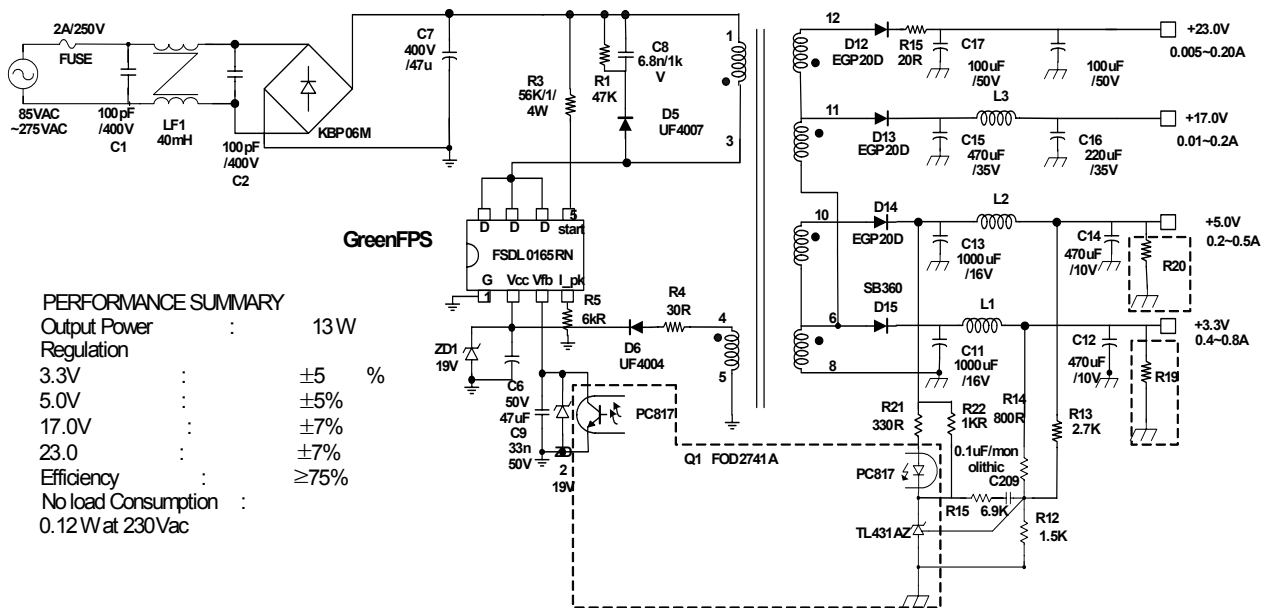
2A/250V
FUSE
85VAC
~275VAC
100pF
/400V
C1
LF1
40mH
100pF
/400V
C2
KBP06M
C7
400V
/47u
R3
56K/1/
4W
R1
47K
C8
6.8n/1k
V
D5
UF4007
1
3
12
D12
EGP20D
R15
20R
C17
100uF
/50V
100uF
/50V
+23.0V
0.005~0.20A
11
D13
EGP20D
L3
C15
470uF
/35V
C16
220uF
/35V
+17.0V
0.01~0.2A
10
D14
EGP20D
L2
C13
1000uF
/16V
C14
470uF
/10V
R20
+5.0V
0.2~0.5A
SB360
D15
6
L1
C11
1000uF
/16V
8
C12
470uF
/10V
R19
+3.3V
0.4~0.8A
GreenFPS
D D D 5
start
FSDL0165RN
G Vcc Vfb I_pk
1
R5
6kR
R4
30R
D6
UF4004
4
5
ZD1
19V
C6
50V
47uF
C9
33n
50V
ZD
2
19V
PC817
Q1 FOD2741A
R21
330R
R22
1KR
R14
800R
R13
2.7K
PC817
0.1uF/mon
olithic
C209
R15 6.9K
R12
1.5K
TL431AZ

PERFORMANCE SUMMARY
| | | |
|---|---|---|
| Output Power | : | 13W |
| Regulation | | |
| 3.3V | : | $\pm5$ % |
| 5.0V | : | $\pm5\%$ |
| 17.0V | : | $\pm7\%$ |
| 23.0 | : | $\pm7\%$ |
| Efficiency | : | $\geq75\%$ |
| No load Consumption | : | |

0.12W at 230Vac